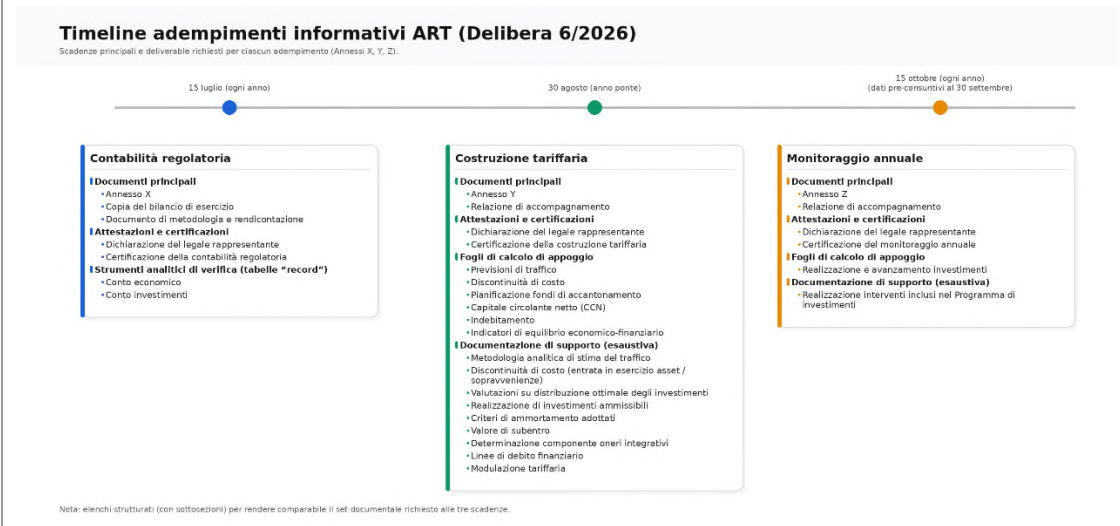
Timeline adempimenti informativi ART (Delibera 6/2026)

Scadenze principali e deliverable richiesti per ciascun adempimento (Annessi X, Y, Z).

15 luglio (ogni anno)

30 agosto (anno ponte)

15 ottobre (ogni anno)
(dati pre-consuntivi al 30 settembre)

Contabilità regolatoria

Documenti principali
• Annesso X
• Copia del bilancio di esercizio
• Documento di metodologia e rendicontazione

Attestazioni e certificazioni
• Dichiarazione del legale rappresentante
• Certificazione della contabilità regolatoria

Strumenti analitici di verifica (tabelle "record")
• Conto economico
• Conto investimenti

Costruzione tariffaria

Documenti principali
• Annesso Y
• Relazione di accompagnamento

Attestazioni e certificazioni
• Dichiarazione del legale rappresentante
• Certificazione della costruzione tariffaria

Fogli di calcolo di appoggio
• Previsioni di traffico
• Discontinuità di costo
• Pianificazione fondi di accantonamento
• Capitale circolante netto (CCN)
• Indebitamento
• Indicatori di equilibrio economico-finanziario

Documentazione di supporto (esaustiva)
• Metodologia analitica di stima del traffico
• Discontinuità di costo (entrata in esercizio asset / sopravvenienze)
• Valutazioni su distribuzione ottimale degli investimenti
• Realizzazione di investimenti ammissibili
• Criteri di ammortamento adottati
• Valore di subentro
• Determinazione componente oneri integrativi
• Linee di debito finanziario
• Modulazione tariffaria

Monitoraggio annuale

Documenti principali
• Annesso Z
• Relazione di accompagnamento

Attestazioni e certificazioni
• Dichiarazione del legale rappresentante
• Certificazione del monitoraggio annuale

Fogli di calcolo di appoggio
• Realizzazione e avanzamento investimenti

Documentazione di supporto (esaustiva)
• Realizzazione interventi inclusi nel Programma di investimenti

Nota: elenchi strutturati (con sottosezioni) per rendere comparabile il set documentale richiesto alle tre scadenze.